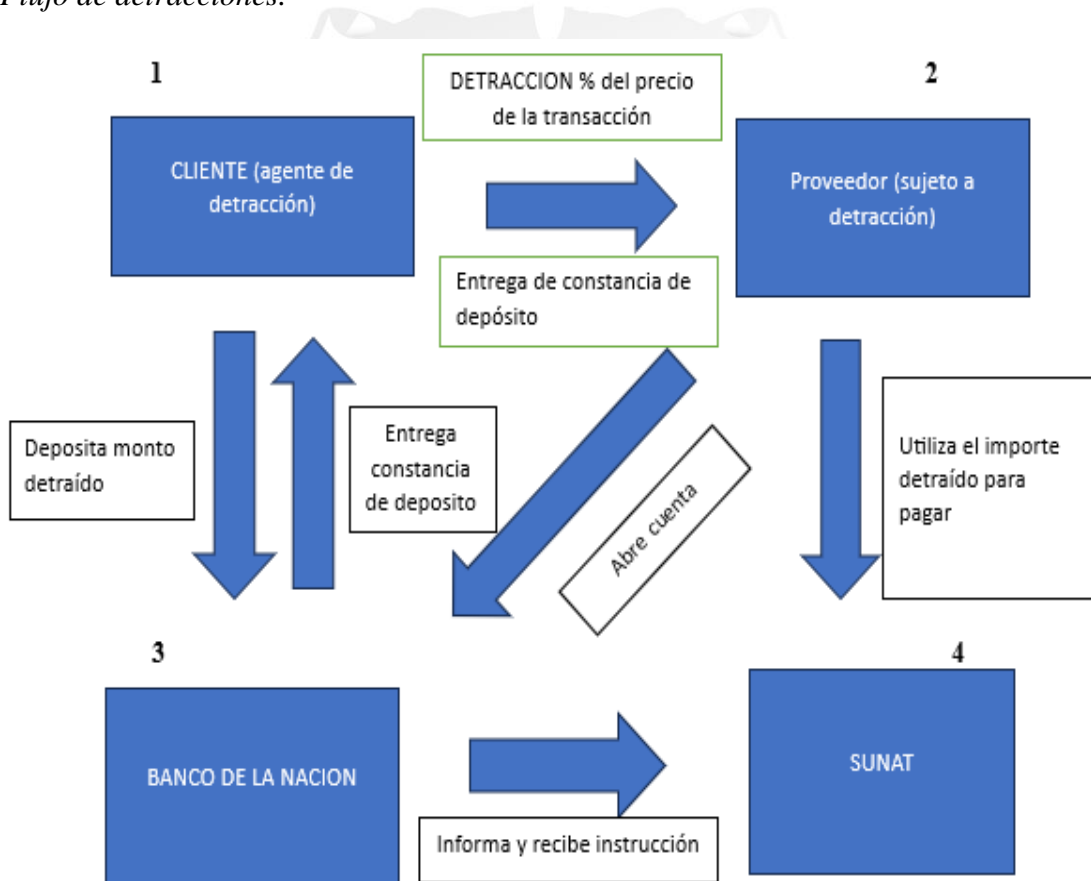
Flujo de detracciones.

1

DETRACCION % del precio de la transacción

2

CLIENTE (agente de detracción)

Proveedor (sujeto a detracción)

Entrega de constancia de depósito

Deposita monto detraído

Entrega constancia de deposito

Abre cuenta

Utiliza el importe detraído para pagar

3

4

BANCO DE LA NACION

SUNAT

Informa y recibe instrucción